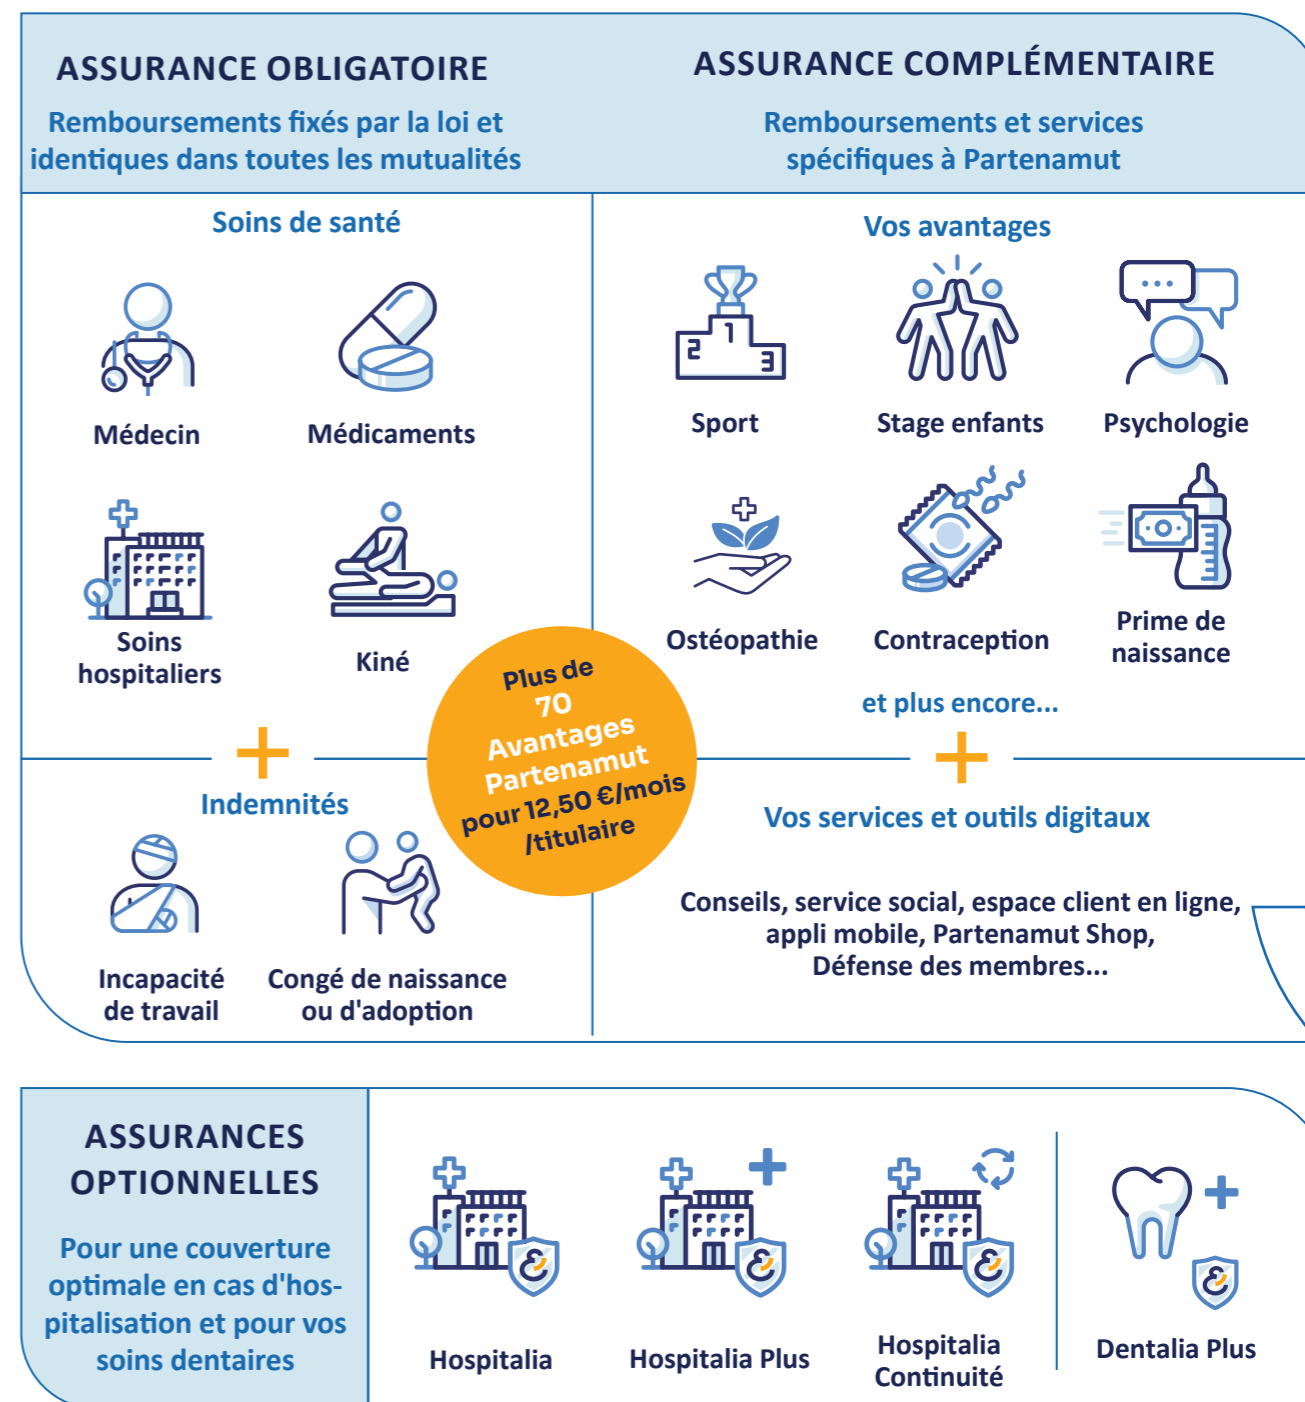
ASSURANCE OBLIGATOIRE

Remboursements fixés par la loi et identiques dans toutes les mutualités

ASSURANCE COMPLÉMENTAIRE

Remboursements et services spécifiques à Partenamut

Soins de santé

Médecin

Médicaments

Soins hospitaliers

Kiné

Vos avantages

Sport

Stage enfants

Psychologie

Ostéopathie

Contraception

Prime de naissance

et plus encore...

Plus de 70 Avantages Partenamut pour 12,50 €/mois /titulaire

Indemnités

Incapacité de travail

Congé de naissance ou d'adoption

Vos services et outils digitaux

Conseils, service social, espace client en ligne, appli mobile, Partenamut Shop, Défense des membres...

ASSURANCES OPTIONNELLES

Pour une couverture optimale en cas d'hospitalisation et pour vos soins dentaires

Hospitalia

Hospitalia Plus

Hospitalia Continuité

Dentalia Plus